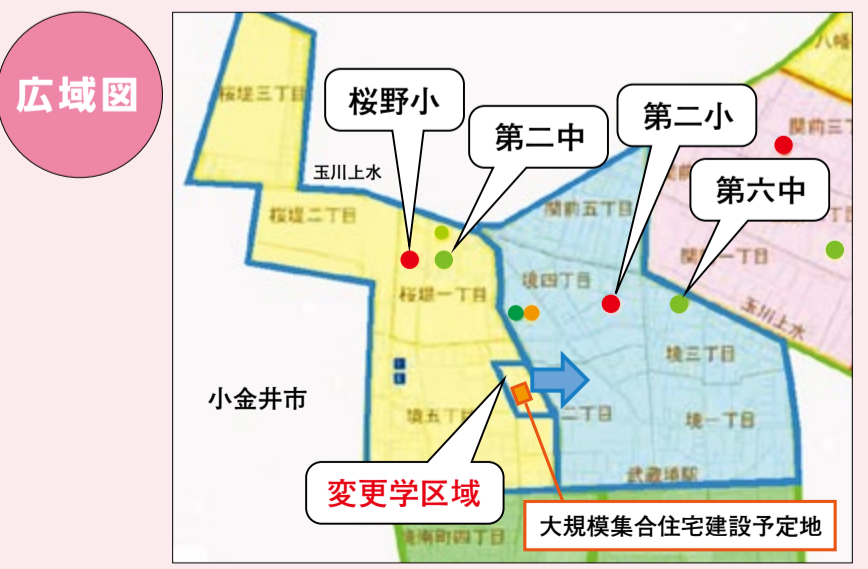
広域図

八幡

桜堤三丁目

桜野小

第二中

第二小

関前三丁

第六中

玉川上水

桜堤二丁目

関前五丁目

関前一丁目

境四丁目

桜堤一丁目

玉川上水

境三丁目

小金井市

境五丁目

二丁目

境一丁目

武蔵境駅

変更学区域

大規模集合住宅建設予定地

境南町四丁目